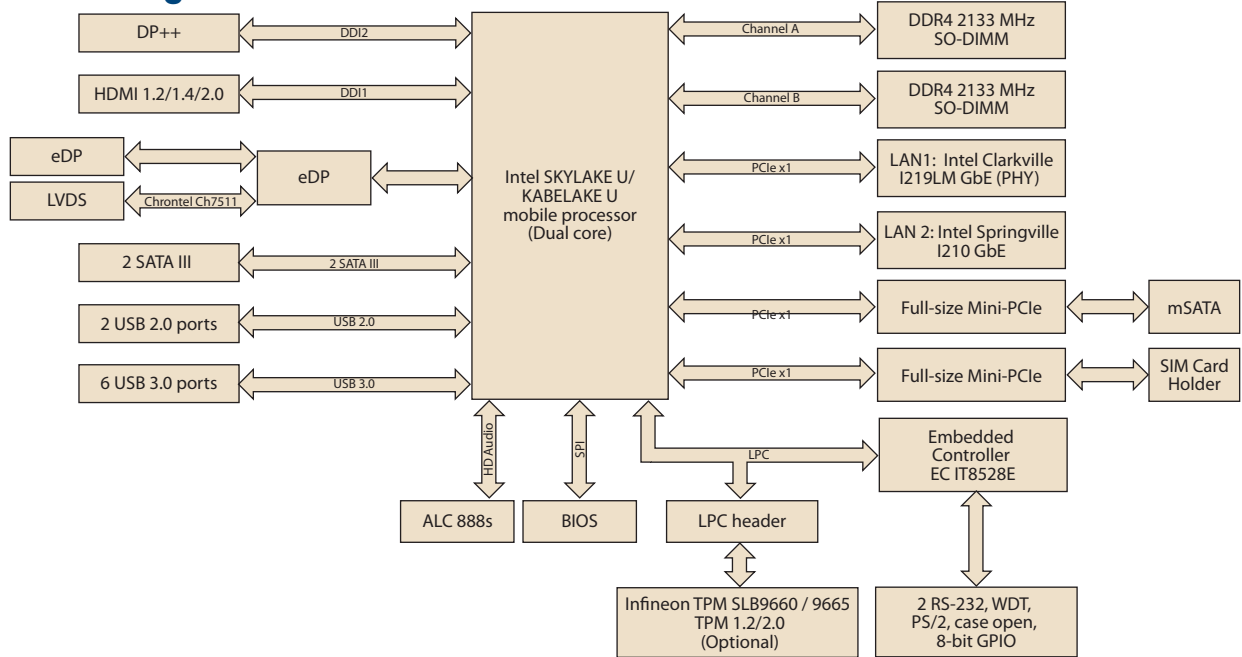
DP++
DDI2
HDMI 1.2/1.4/2.0
DDI1
eDP
eDP
LVDS
Chrontel Ch7511
2 SATA III
2 SATA III
2 USB 2.0 ports
USB 2.0
6 USB 3.0 ports
USB 3.0

Intel SKYLAKE U/ KABELAKE U mobile processor (Dual core)

Channel A
DDR4 2133 MHz SO-DIMM
Channel B
DDR4 2133 MHz SO-DIMM
PCIe x1
LAN1: Intel Clarkville I219LM GbE (PHY)
PCIe x1
LAN 2: Intel Springville I210 GbE
PCIe x1
Full-size Mini-PCIe
mSATA
PCIe x1
Full-size Mini-PCIe
SIM Card Holder

HD Audio
SPI
LPC
Embedded Controller EC IT8528E
ALC 888s
BIOS
LPC header
Infineon TPM SLB9660 / 9665 TPM 1.2/2.0 (Optional)
2 RS-232, WDT, PS/2, case open, 8-bit GPIO